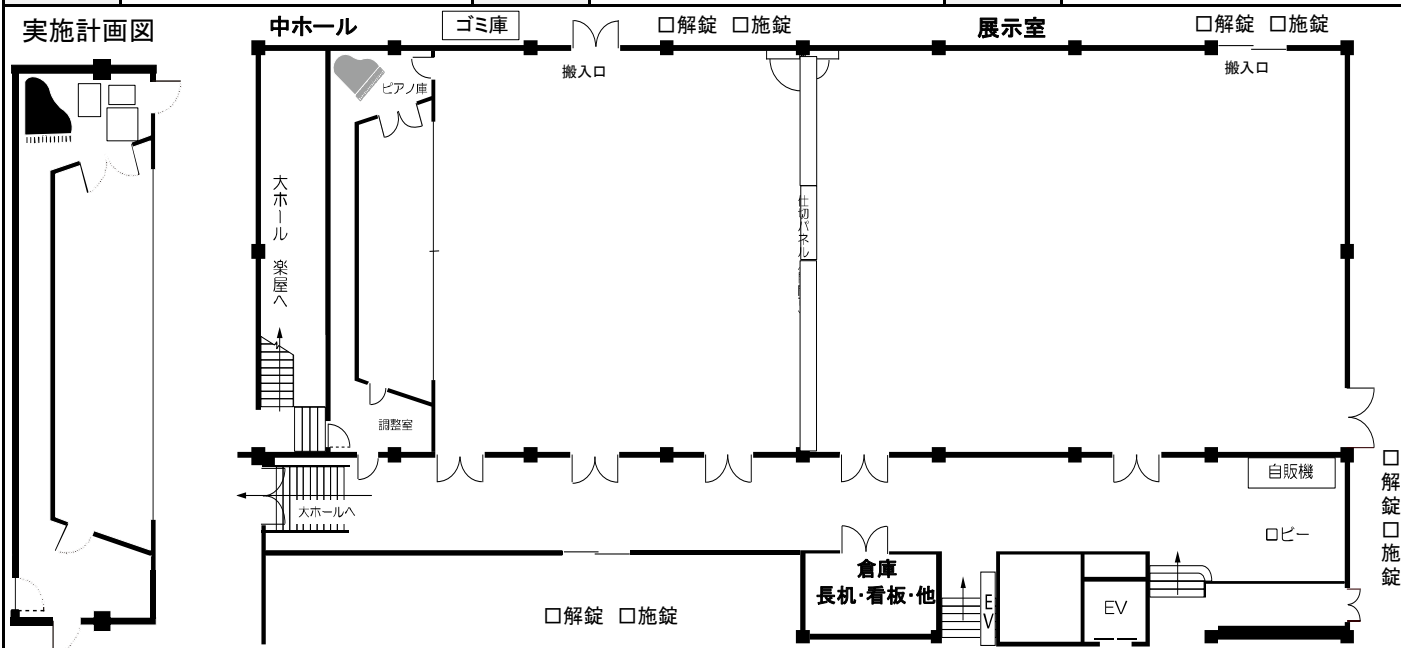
実施計画図

中ホール

ゴミ庫

□解錠 □施錠

展示室

□解錠 □施錠

搬入口

搬入口

ピアノ庫

大ホール 楽屋へ

仕切パネル

調整室

大ホールへ

自販機

□解錠□施錠

ロビー

倉庫
長机·看板·他

EV

EV

□解錠 □施錠